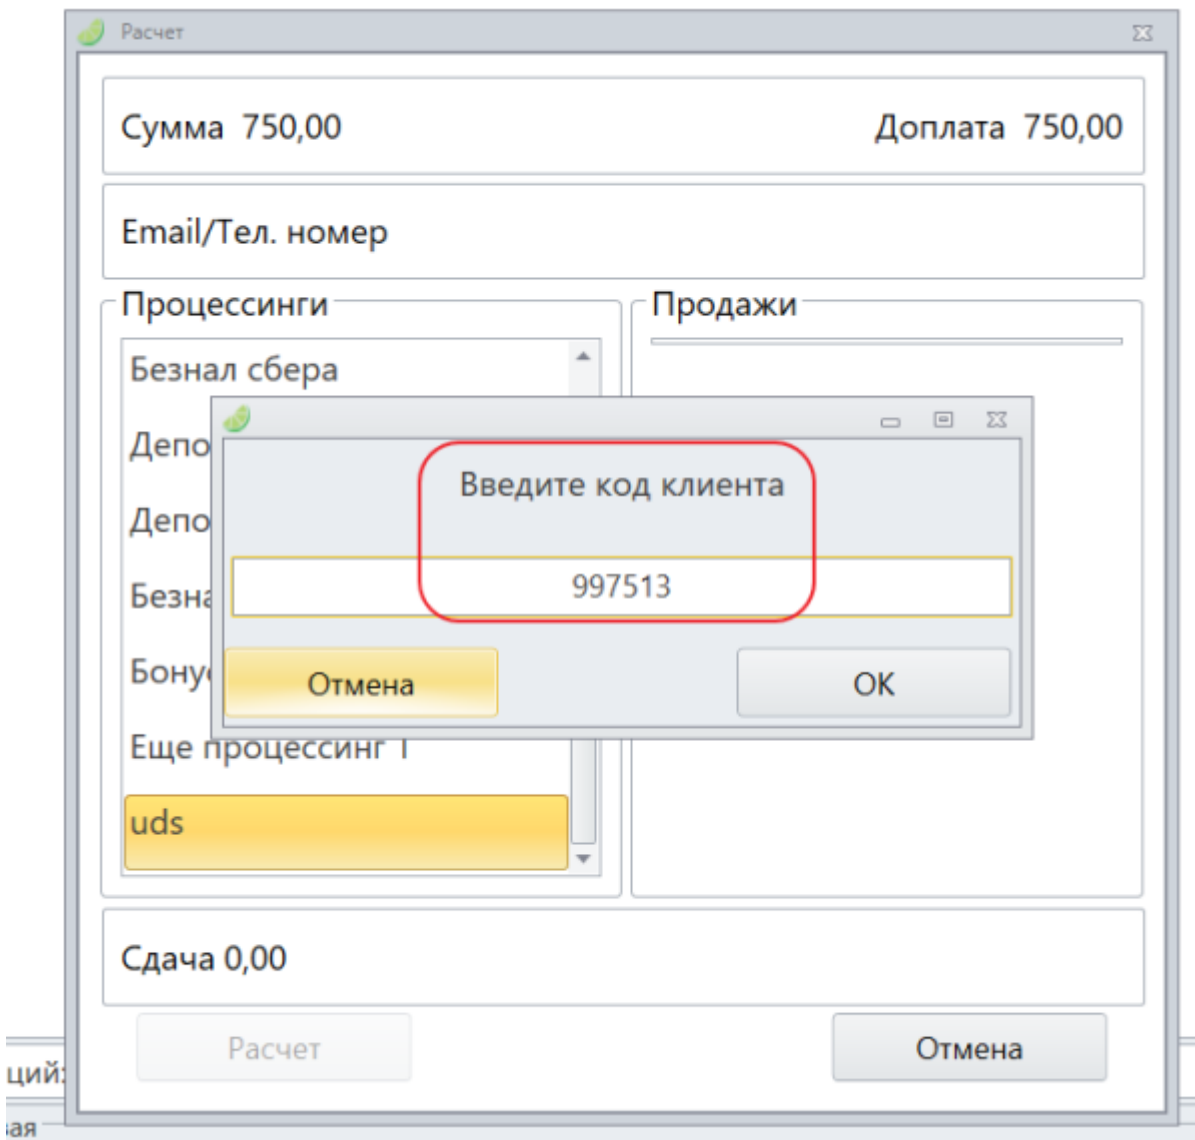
Расчет

Сумма 750,00

Доплата 750,00

Email/Тел. номер

Процессинги

Безнал сбера

Депо

Депо

Безна

Бону

Еще процессинг 1

uds

Продажи

Введите код клиента

997513

Отмена

OK

Сдача 0,00

Расчет

Отмена

ций:

ая